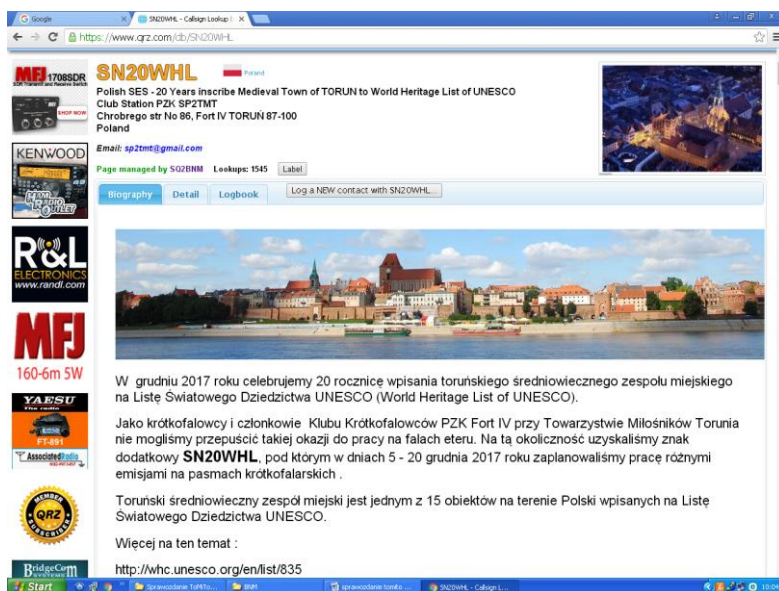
Google
SN20WHL - Callsign Lookup
https://www.qrz.com/db/SN20WHL

MFJ 1708SDR
SHOP NOW
KENWOOD
HAM RADIO OUTLET
R&L ELECTRONICS www.randl.com
MFJ
160-6m 5W
YAESU
FT-891
AssociatedRadio
MEMBER QRZ SUBSCRIBER
BridgeCom

SN20WHL Poland
Polish SES - 20 Years inscribe Medieval Town of TORUN to World Heritage List of UNESCO
Club Station PZK SP2TMT
Chrobrego str No 86, Fort IV TORUŃ 87-100
Poland

Email: sp2tmt@gmail.com

Page managed by SQ2BNM Lookups: 1545 Label

Biography Detail Logbook Log a NEW contact with SN20WHL...

W grudniu 2017 roku celebrujemy 20 rocznicę wpisania toruńskiego średniowiecznego zespołu miejskiego na Listę Światowego Dziedzictwa UNESCO (World Heritage List of UNESCO).

Jako krótkofalowcy i członkowie Klubu Krótkofalowców PZK Fort IV przy Towarzystwie Miłośników Torunia nie mogliśmy przepuścić takiej okazji do pracy na falach eteru. Na tą okoliczność uzyskaliśmy znak dodatkowy SN20WHL, pod którym w dniach 5 - 20 grudnia 2017 roku zaplanowaliśmy pracę różnymi emisjami na pasmach krótkofalarskich .

Toruński średniowieczny zespół miejski jest jednym z 15 obiektów na terenie Polski wpisanych na Listę Światowego Dziedzictwa UNESCO.

Więcej na ten temat :

http://whc.unesco.org/en/list/835

Start Sprawozdanie TOPITo... BNM sprawozdanie toruńo ... SN20WHL - Callsign L... 10:04